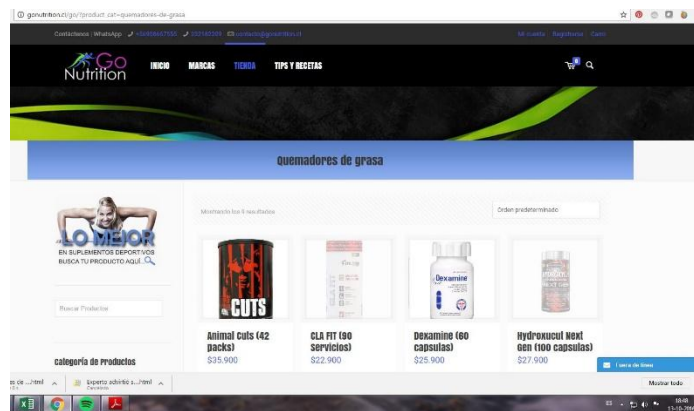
gonutrition.cl/go/?product_cat=quemadores-de-grasa

Contáctenos | WhatsApp +56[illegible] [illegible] contacto@gonutrition.cl

Mi cuenta Registrarse Carro

Go Nutrition

INICIO MARCAS TIENDA TIPS Y RECETAS

Quemadores de grasa

LO MEJOR
EN SUPLEMENTOS DEPORTIVOS
BUSCA TU PRODUCTO AQUÍ

Buscar Productos

Categoría de Productos

Mostrando los 6 resultados

Orden predeterminado

CUTS

Animal Cuts (42 packs)
$35.900

CLA FIT (90 servicios)
$22.900

Dexamine

Dexamine (60 capsulas)
$25.900

Hydroxucut Next Gen (100 capsulas)
$27.900

Fuera de línea

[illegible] de ...html

Experto adelgaz...html
Cancelado

Mostrar todo

18:48
13-10-20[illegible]